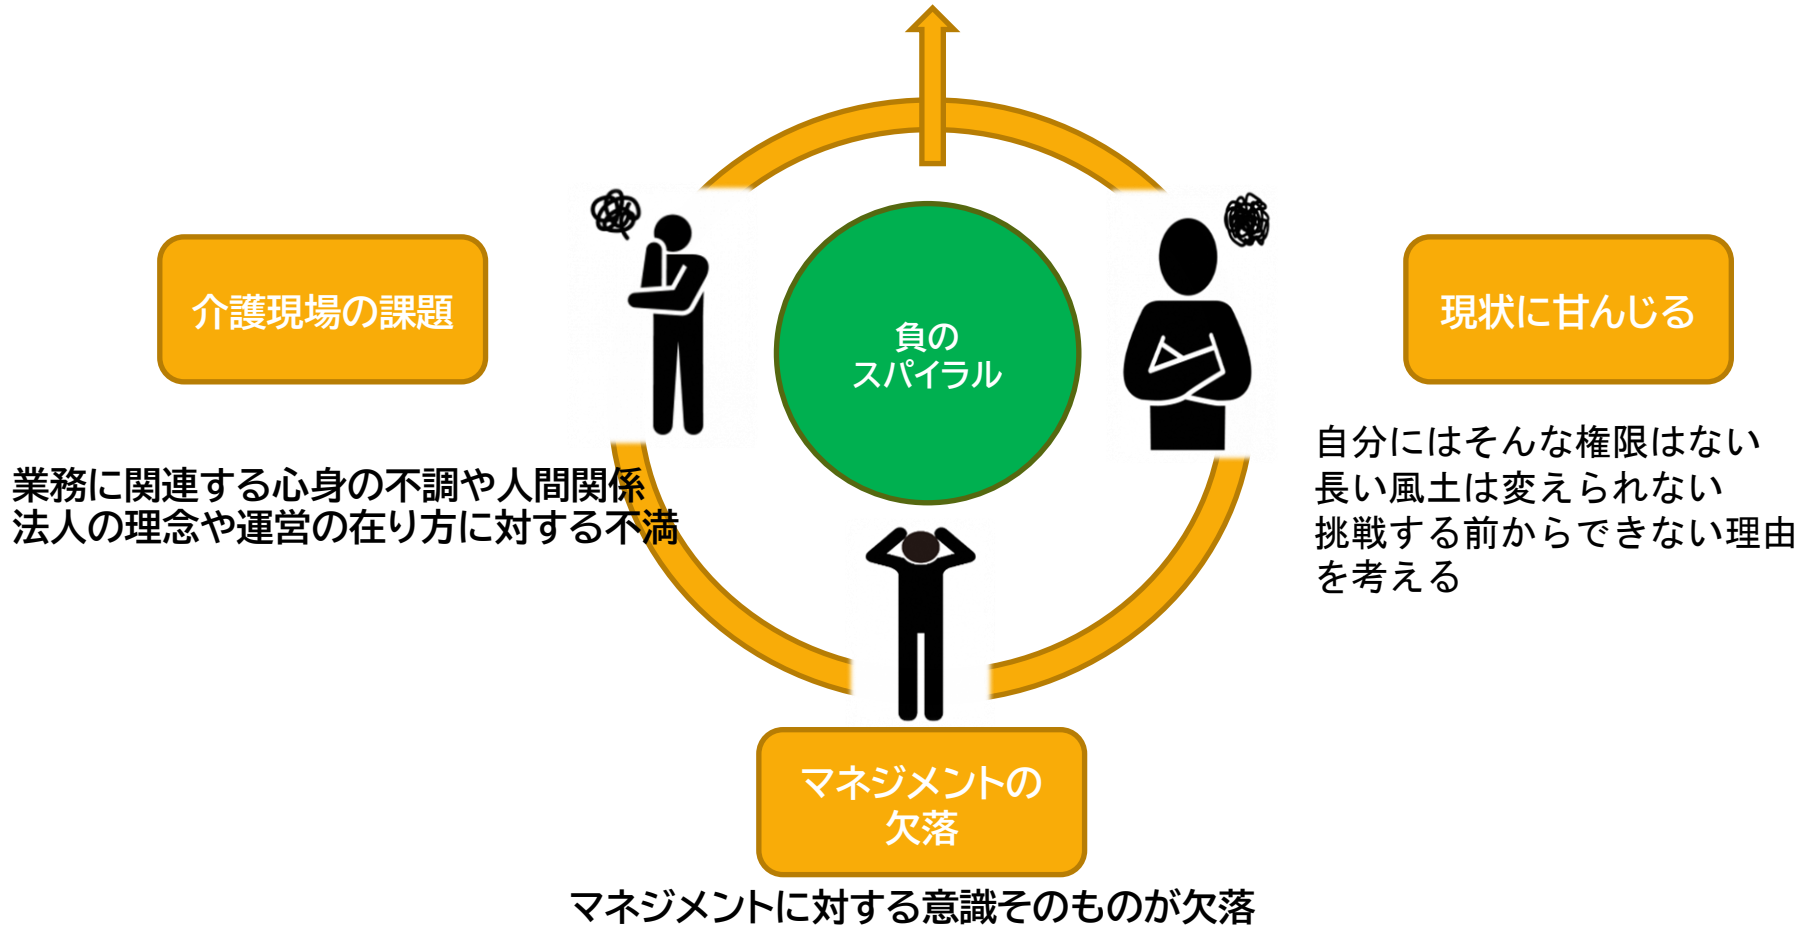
介護現場の課題

業務に関連する心身の不調や人間関係
法人の理念や運営の在り方に対する不満

負の
スパイラル

現状に甘んじる

自分にはそんな権限はない
長い風土は変えられない
挑戦する前からできない理由を考える

マネジメントの
欠落

マネジメントに対する意識そのものが欠落